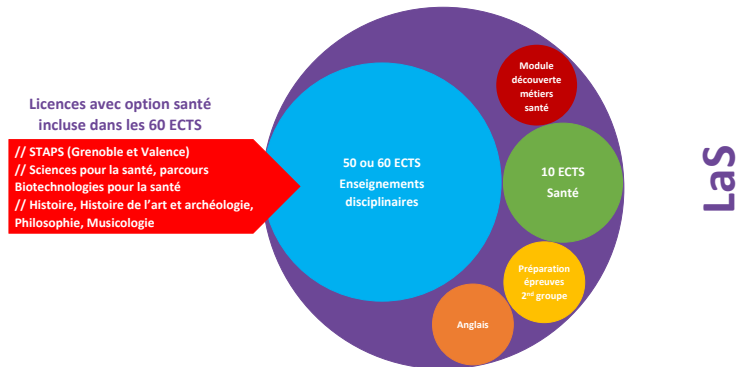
Licences avec option santé incluse dans les 60 ECTS

// STAPS (Grenoble et Valence)
// Sciences pour la santé, parcours Biotechnologies pour la santé
// Histoire, Histoire de l'art et archéologie, Philosophie, Musicologie

50 ou 60 ECTS
Enseignements disciplinaires

Module découverte métiers santé

10 ECTS
Santé

Préparation épreuves 2$^{nd}$ groupe

Anglais

LaS